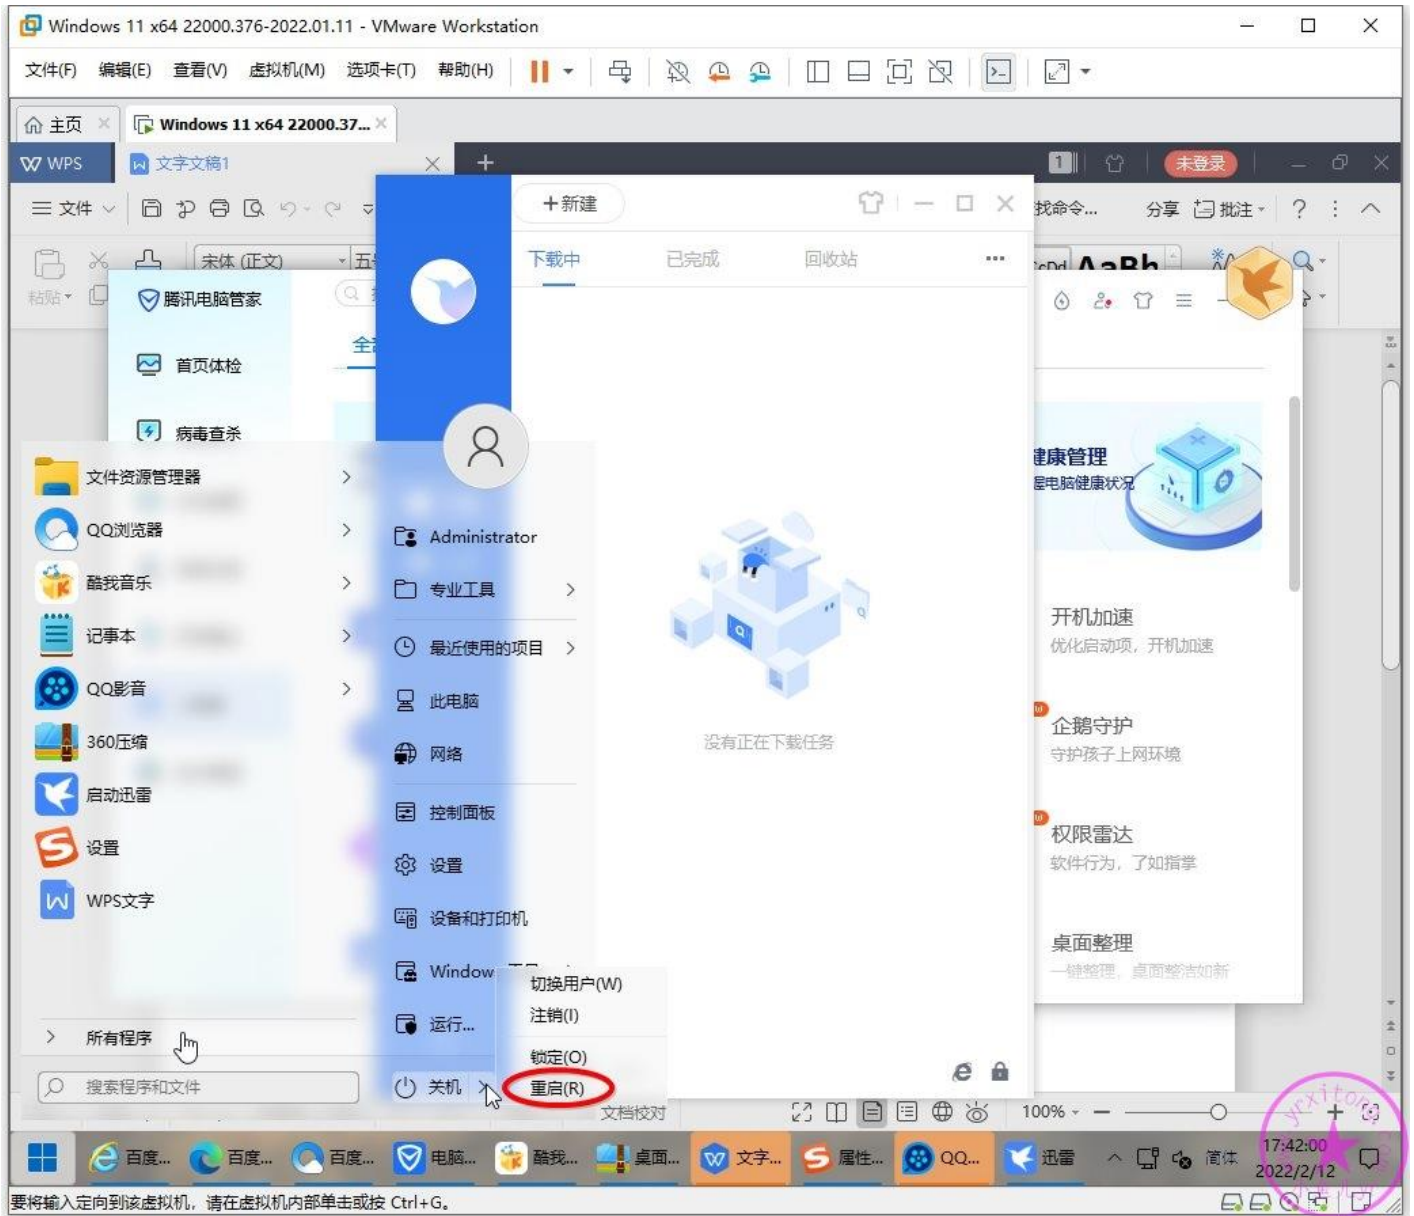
Windows 11 x64 22000.376-2022.01.11 - VMware Workstation

文件(F) 编辑(E) 查看(V) 虚拟机(M) 选项卡(T) 帮助(H)

主页 Windows 11 x64 22000.37...

WPS 文字文稿1 未登录

文件 找命令... 分享 批注 ?

宋体 (正文) 五 AaBb

粘贴

腾讯电脑管家
首页体检
病毒查杀

+新建
下载中 已完成 回收站 ...
没有正在下载任务

健康管理
电脑健康状况
开机加速
优化启动项，开机加速
企鹅守护
守护孩子上网环境
权限雷达
软件行为，了如指掌
桌面整理
一键整理，桌面整洁如新

文件资源管理器
QQ浏览器
酷我音乐
记事本
QQ影音
360压缩
启动迅雷
设置
WPS文字
所有程序
搜索程序和文件

Administrator
专业工具
最近使用的项目
此电脑
网络
控制面板
设置
设备和打印机
Window
运行...
关机

切换用户(W)
注销(I)
锁定(O)
重启(R)

文档校对 100%

百度... 百度... 百度... 电脑... 酷我... 桌面... 文字... 属性... QQ... 迅雷 简体 17:42:00 2022/2/12

要将输入定向到该虚拟机，请在虚拟机内部单击或按 Ctrl+G。